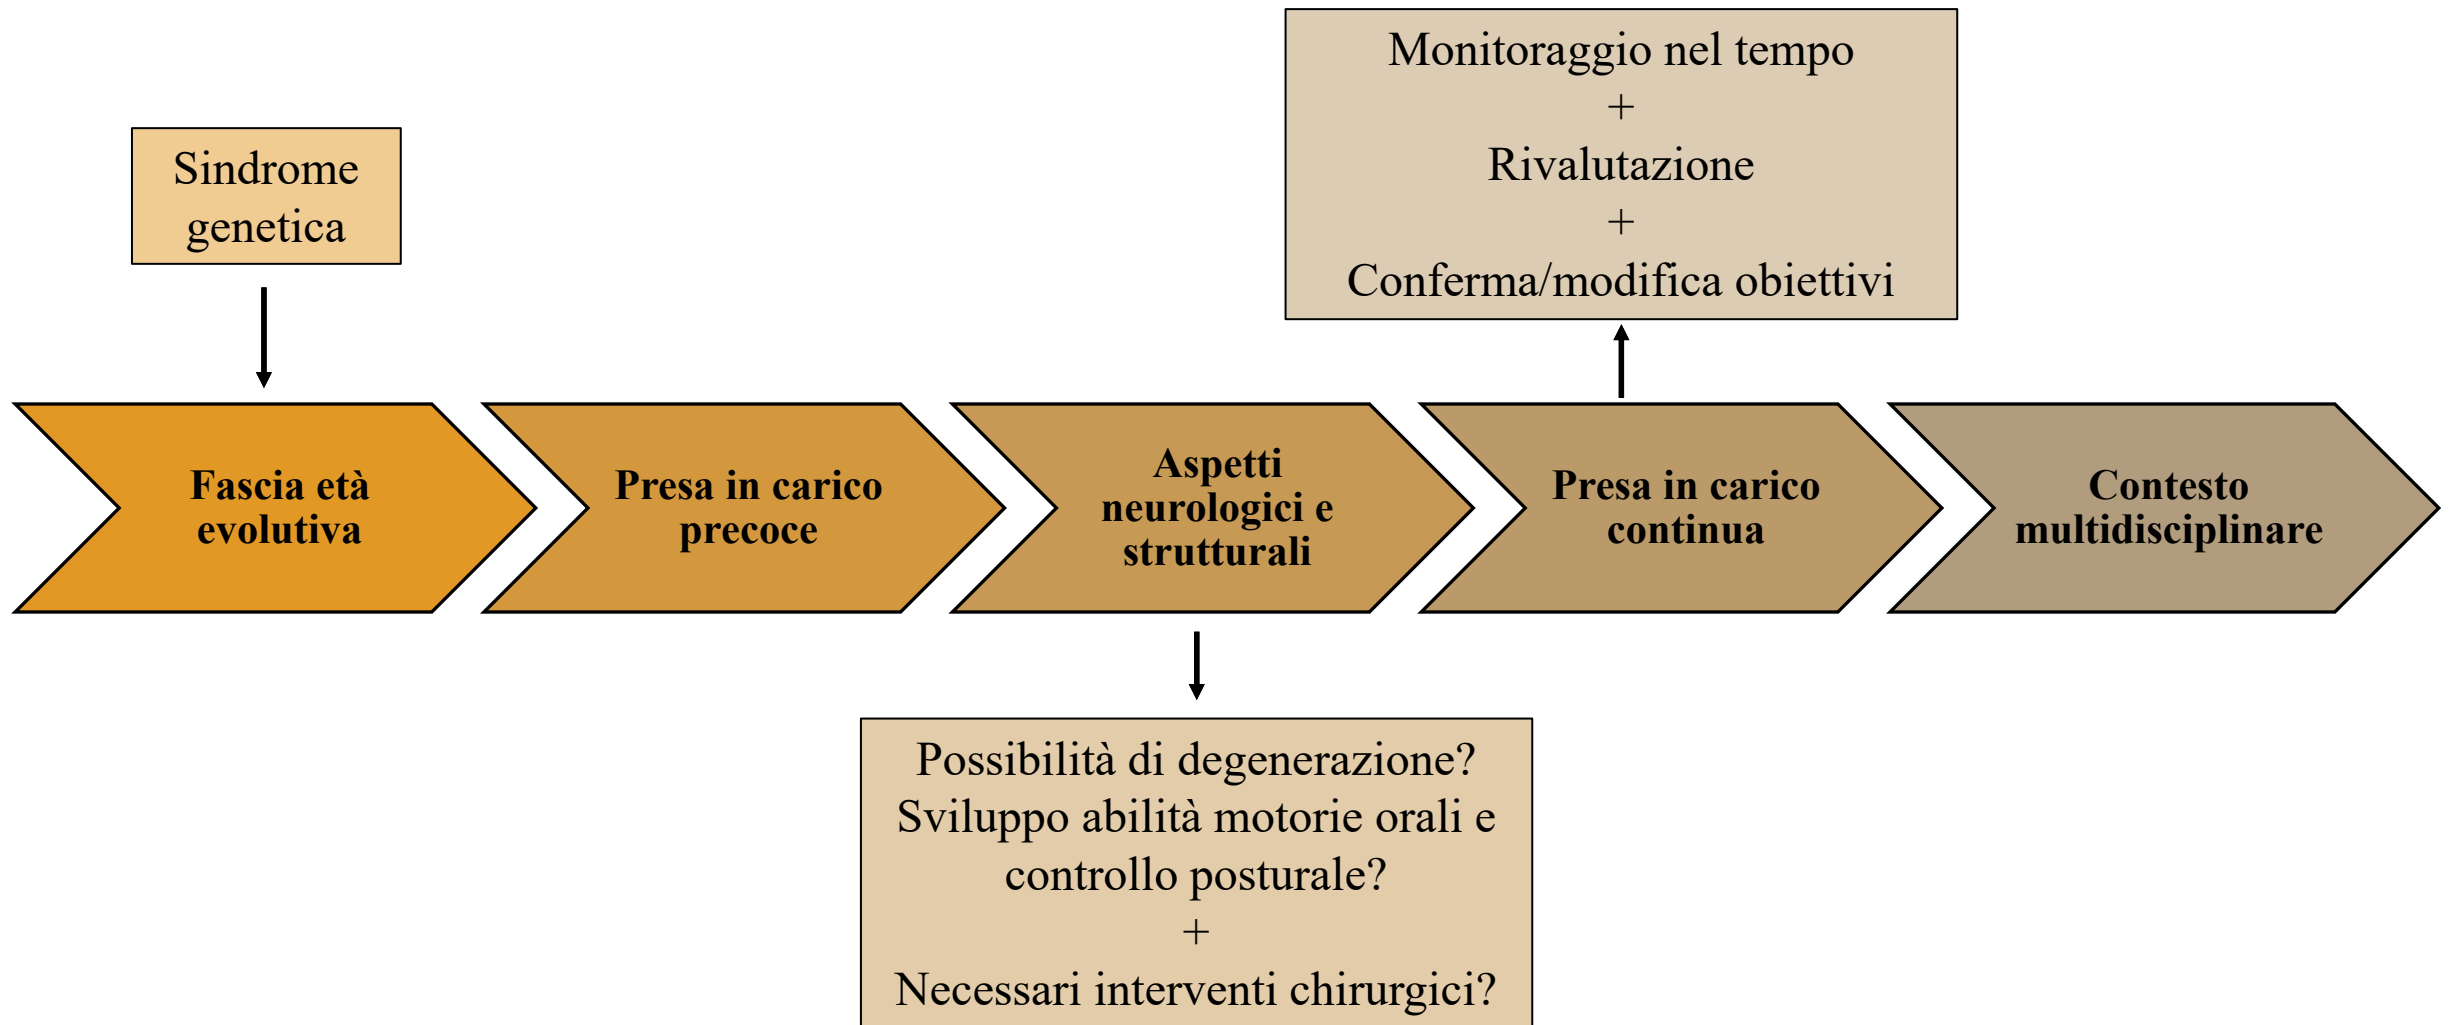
Monitoraggio nel tempo
+
Rivalutazione
+
Conferma/modifica obiettivi

Sindrome genetica

Fascia età evolutiva

Presa in carico precoce

Aspetti neurologici e strutturali

Presa in carico continua

Contesto multidisciplinare

Possibilità di degenerazione?
Sviluppo abilità motorie orali e controllo posturale?
+
Necessari interventi chirurgici?